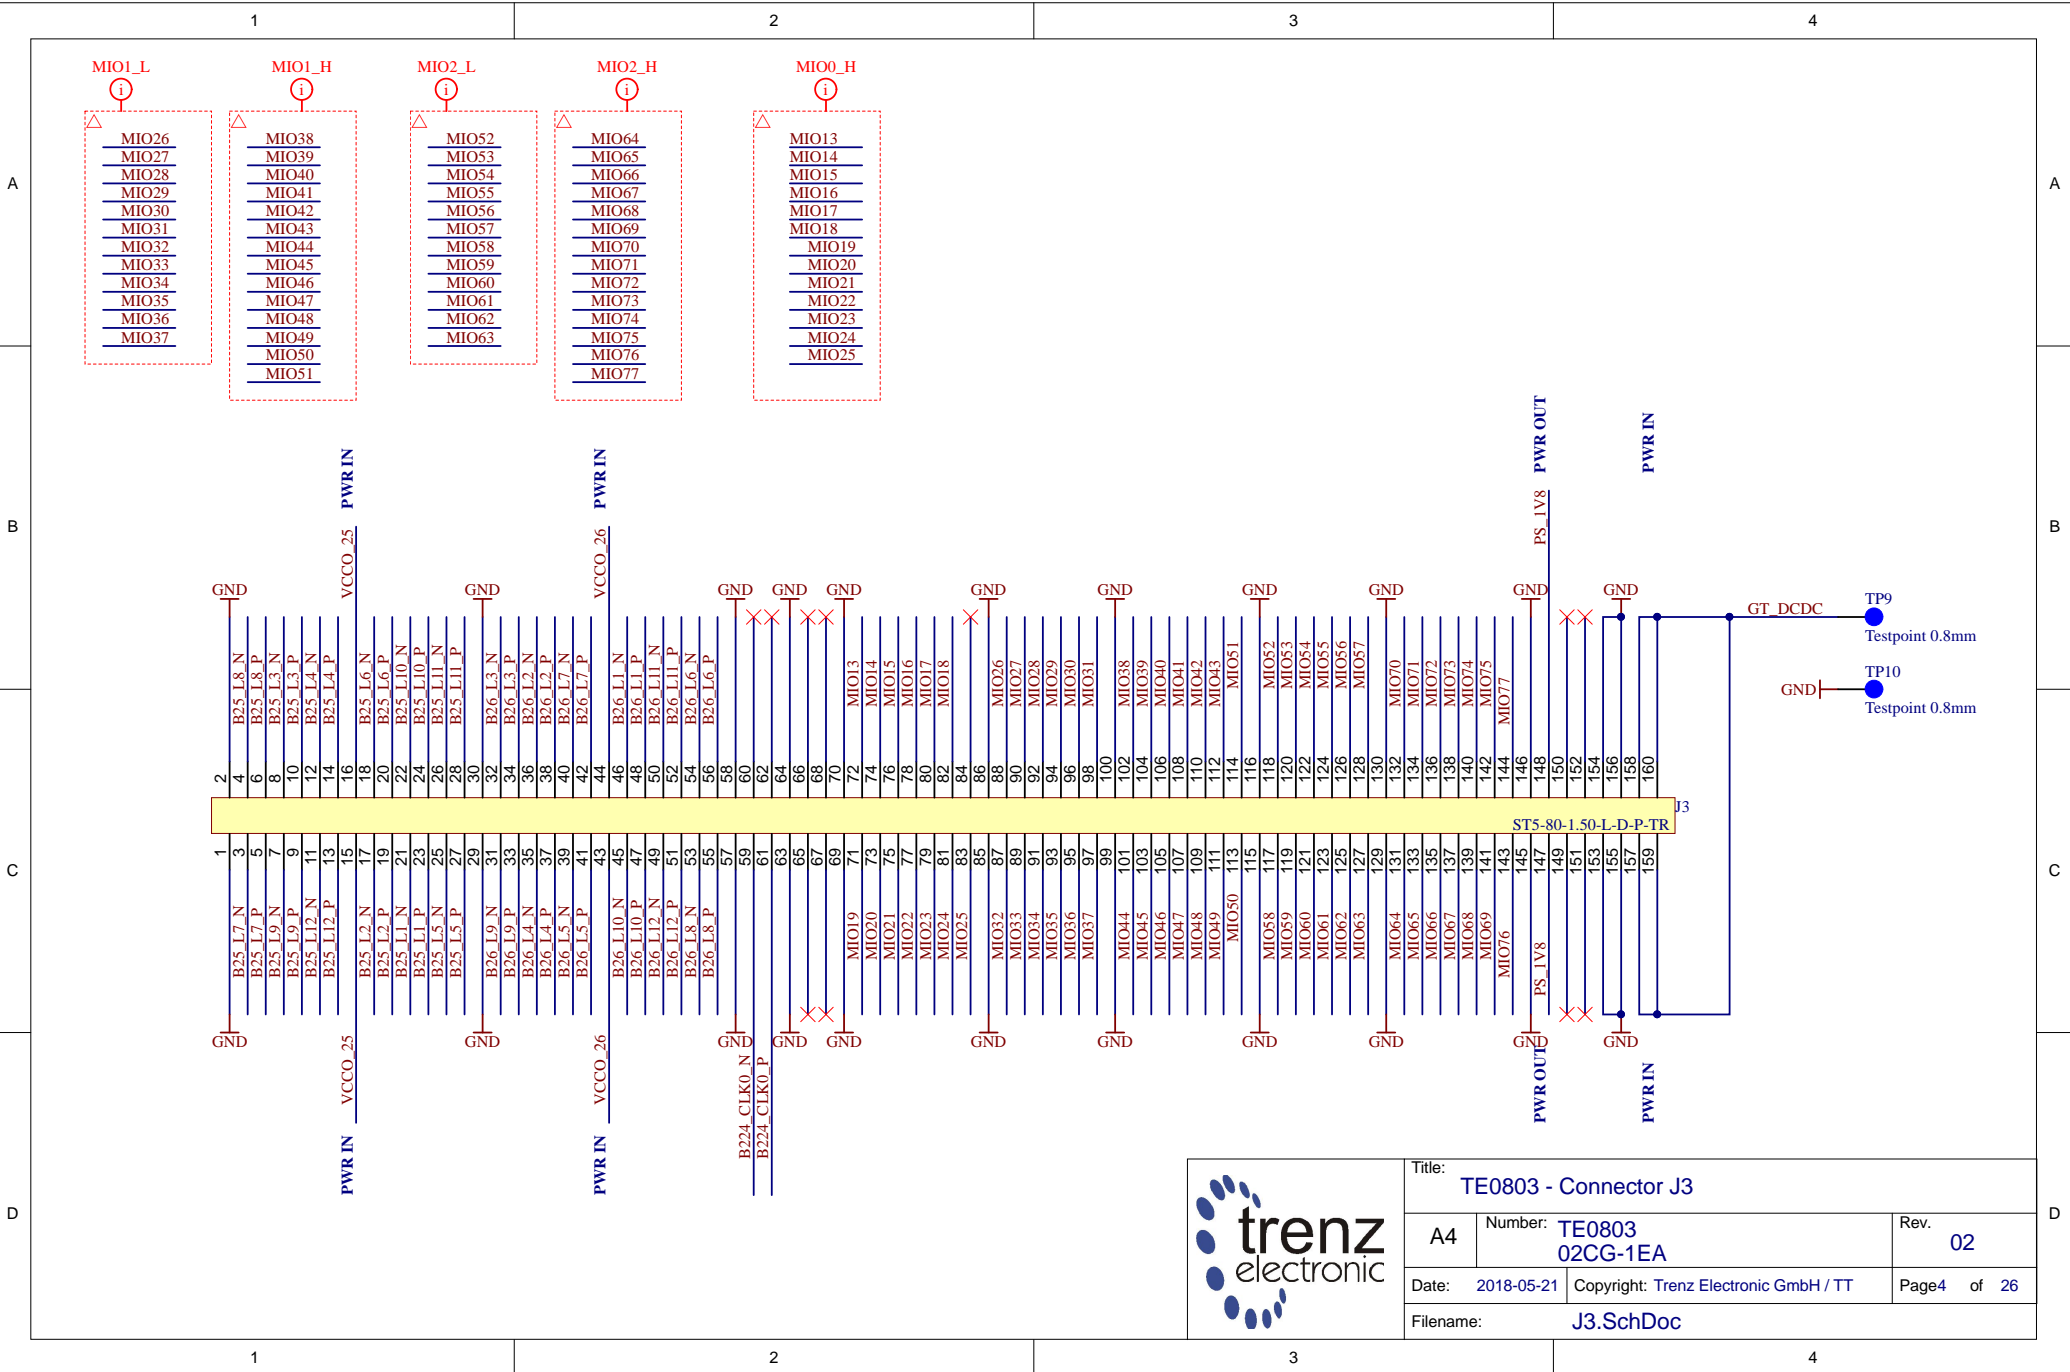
1 2 3 4

A B C D

MIO1_L
MIO26
MIO27
MIO28
MIO29
MIO30
MIO31
MIO32
MIO33
MIO34
MIO35
MIO36
MIO37

MIO1_H
MIO38
MIO39
MIO40
MIO41
MIO42
MIO43
MIO44
MIO45
MIO46
MIO47
MIO48
MIO49
MIO50
MIO51

MIO2_L
MIO52
MIO53
MIO54
MIO55
MIO56
MIO57
MIO58
MIO59
MIO60
MIO61
MIO62
MIO63

MIO2_H
MIO64
MIO65
MIO66
MIO67
MIO68
MIO69
MIO70
MIO71
MIO72
MIO73
MIO74
MIO75
MIO76
MIO77

MIO0_H
MIO13
MIO14
MIO15
MIO16
MIO17
MIO18
MIO19
MIO20
MIO21
MIO22
MIO23
MIO24
MIO25

PWR IN
VCCO_25
PWR IN
VCCO_26
PWR OUT
PS_1V8
PWR IN

GND GND GND GND GND GND GND GND GND GND GND

B25_L8_N B25_L8_P B25_L3_N B25_L3_P B25_L4_N B25_L4_P B25_L6_N B25_L6_P B25_L10_N B25_L10_P B25_L11_N B25_L11_P B26_L3_N B26_L3_P B26_L2_N B26_L2_P B26_L7_N B26_L7_P B26_L1_N B26_L1_P B26_L11_N B26_L11_P B26_L6_N B26_L6_P MIO13 MIO14 MIO15 MIO16 MIO17 MIO18 MIO26 MIO27 MIO28 MIO29 MIO30 MIO31 MIO38 MIO39 MIO40 MIO41 MIO42 MIO43 MIO51 MIO52 MIO53 MIO54 MIO55 MIO56 MIO57 MIO70 MIO71 MIO72 MIO73 MIO74 MIO75 MIO77

2 4 6 8 10 12 14 16 18 20 22 24 26 28 30 32 34 36 38 40 42 44 46 48 50 52 54 56 58 60 62 64 66 68 70 72 74 76 78 80 82 84 86 88 90 92 94 96 98 100 102 104 106 108 110 112 114 116 118 120 122 124 126 128 130 132 134 136 138 140 142 144 146 148 150 152 154 156 158 160

J3
ST5-80-1.50-L-D-P-TR

1 3 5 7 9 11 13 15 17 19 21 23 25 27 29 31 33 35 37 39 41 43 45 47 49 51 53 55 57 59 61 63 65 67 69 71 73 75 77 79 81 83 85 87 89 91 93 95 97 99 101 103 105 107 109 111 113 115 117 119 121 123 125 127 129 131 133 135 137 139 141 143 145 147 149 151 153 155 157 159

B25_L7_N B25_L7_P B25_L9_N B25_L9_P B25_L12_N B25_L12_P B25_L2_N B25_L2_P B25_L1_N B25_L1_P B25_L5_N B25_L5_P B26_L9_N B26_L9_P B26_L4_N B26_L4_P B26_L5_N B26_L5_P B26_L10_N B26_L10_P B26_L12_N B26_L12_P B26_L8_N B26_L8_P MIO19 MIO20 MIO21 MIO22 MIO23 MIO24 MIO25 MIO32 MIO33 MIO34 MIO35 MIO36 MIO37 MIO44 MIO45 MIO46 MIO47 MIO48 MIO49 MIO50 MIO58 MIO59 MIO60 MIO61 MIO62 MIO63 MIO64 MIO65 MIO66 MIO67 MIO68 MIO69 MIO76 PS_1V8

GND GND GND GND GND GND GND GND GND GND GND GND

VCCO_25
PWR IN
VCCO_26
PWR IN
B224_CLK0_N
B224_CLK0_P
PWR OUT
PWR IN

GT_DCDC
TP9
Testpoint 0.8mm
GND
TP10
Testpoint 0.8mm

trenz electronic
Title: TE0803 - Connector J3
A4 Number: TE0803 02CG-1EA Rev. 02
Date: 2018-05-21 Copyright: Trenz Electronic GmbH / TT Page4 of 26
Filename: J3.SchDoc